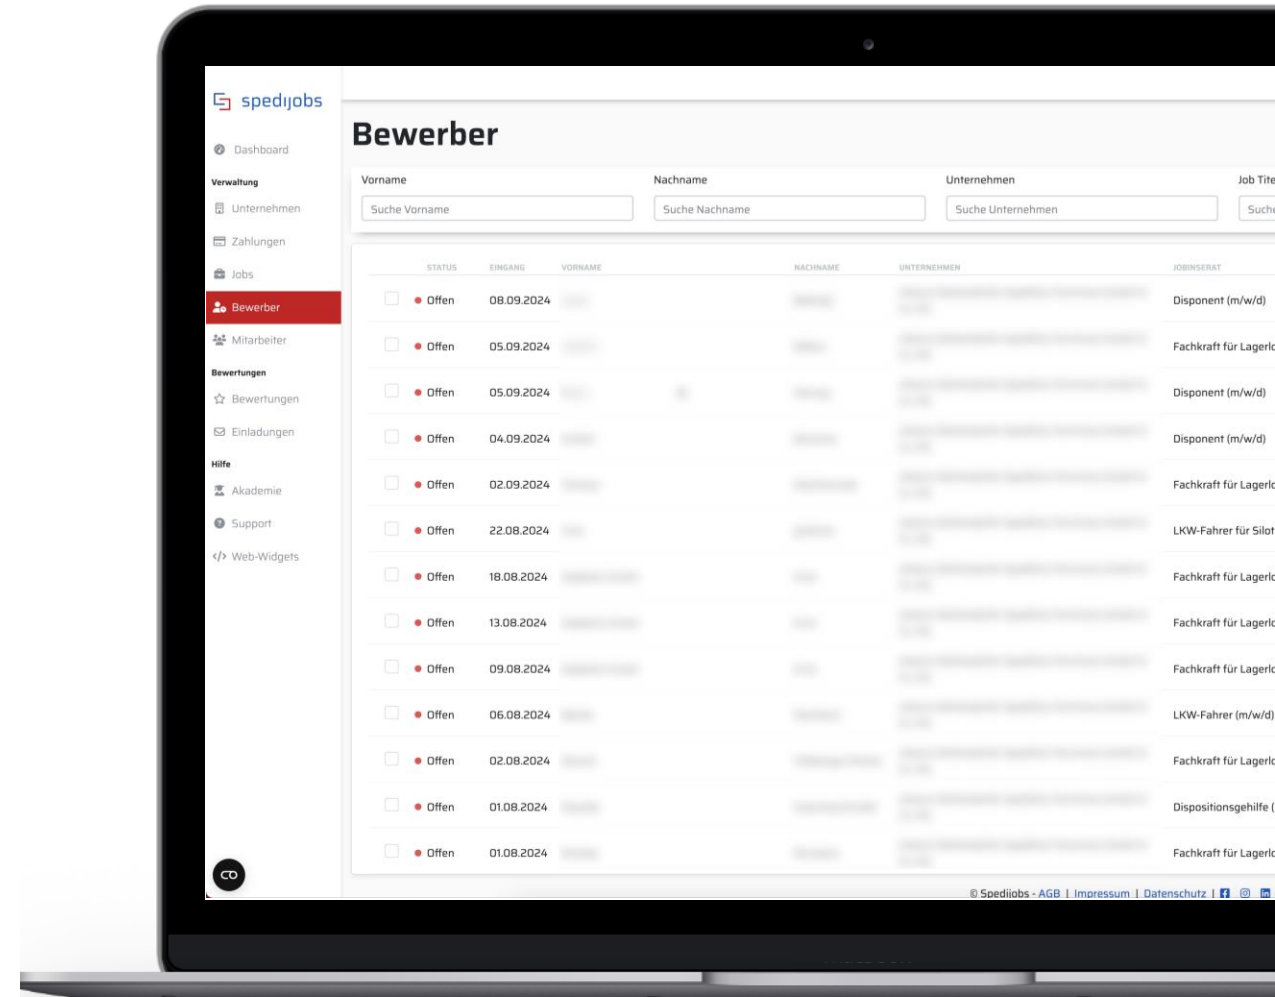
spedijobs

Dashboard

Verwaltung

Unternehmen

Zahlungen

Jobs

Bewerber

Mitarbeiter

Bewertungen

Bewertungen

Einladungen

Hilfe

Akademie

Support

</> Web-Widgets

Bewerber

Vorname
Suche Vorname

Nachname
Suche Nachname

Unternehmen
Suche Unternehmen

Job Tit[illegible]
Such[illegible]

| STATUS | EINGANG | VORNAME | NACHNAME | UNTERNEHMEN | JOBINSERAT |
|---|---|---|---|---|---|
| Offen | 08.09.2024 | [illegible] | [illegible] | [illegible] | Disponent (m/w/d) |
| Offen | 05.09.2024 | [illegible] | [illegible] | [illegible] | Fachkraft für Lagerl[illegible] |
| Offen | 05.09.2024 | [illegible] | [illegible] | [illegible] | Disponent (m/w/d) |
| Offen | 04.09.2024 | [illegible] | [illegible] | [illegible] | Disponent (m/w/d) |
| Offen | 02.09.2024 | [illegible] | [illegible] | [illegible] | Fachkraft für Lagerl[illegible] |
| Offen | 22.08.2024 | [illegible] | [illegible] | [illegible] | LKW-Fahrer für Silo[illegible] |
| Offen | 18.08.2024 | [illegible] | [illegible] | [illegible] | Fachkraft für Lagerl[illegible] |
| Offen | 13.08.2024 | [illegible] | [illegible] | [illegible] | Fachkraft für Lagerl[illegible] |
| Offen | 09.08.2024 | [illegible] | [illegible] | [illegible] | Fachkraft für Lagerl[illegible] |
| Offen | 06.08.2024 | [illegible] | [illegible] | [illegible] | LKW-Fahrer (m/w/d) |
| Offen | 02.08.2024 | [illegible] | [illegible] | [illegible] | Fachkraft für Lagerl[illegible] |
| Offen | 01.08.2024 | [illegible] | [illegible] | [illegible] | Dispositionsgehilfe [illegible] |
| Offen | 01.08.2024 | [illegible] | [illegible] | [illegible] | Fachkraft für Lagerl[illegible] |

© Spedijobs - AGB | Impressum | Datenschutz |